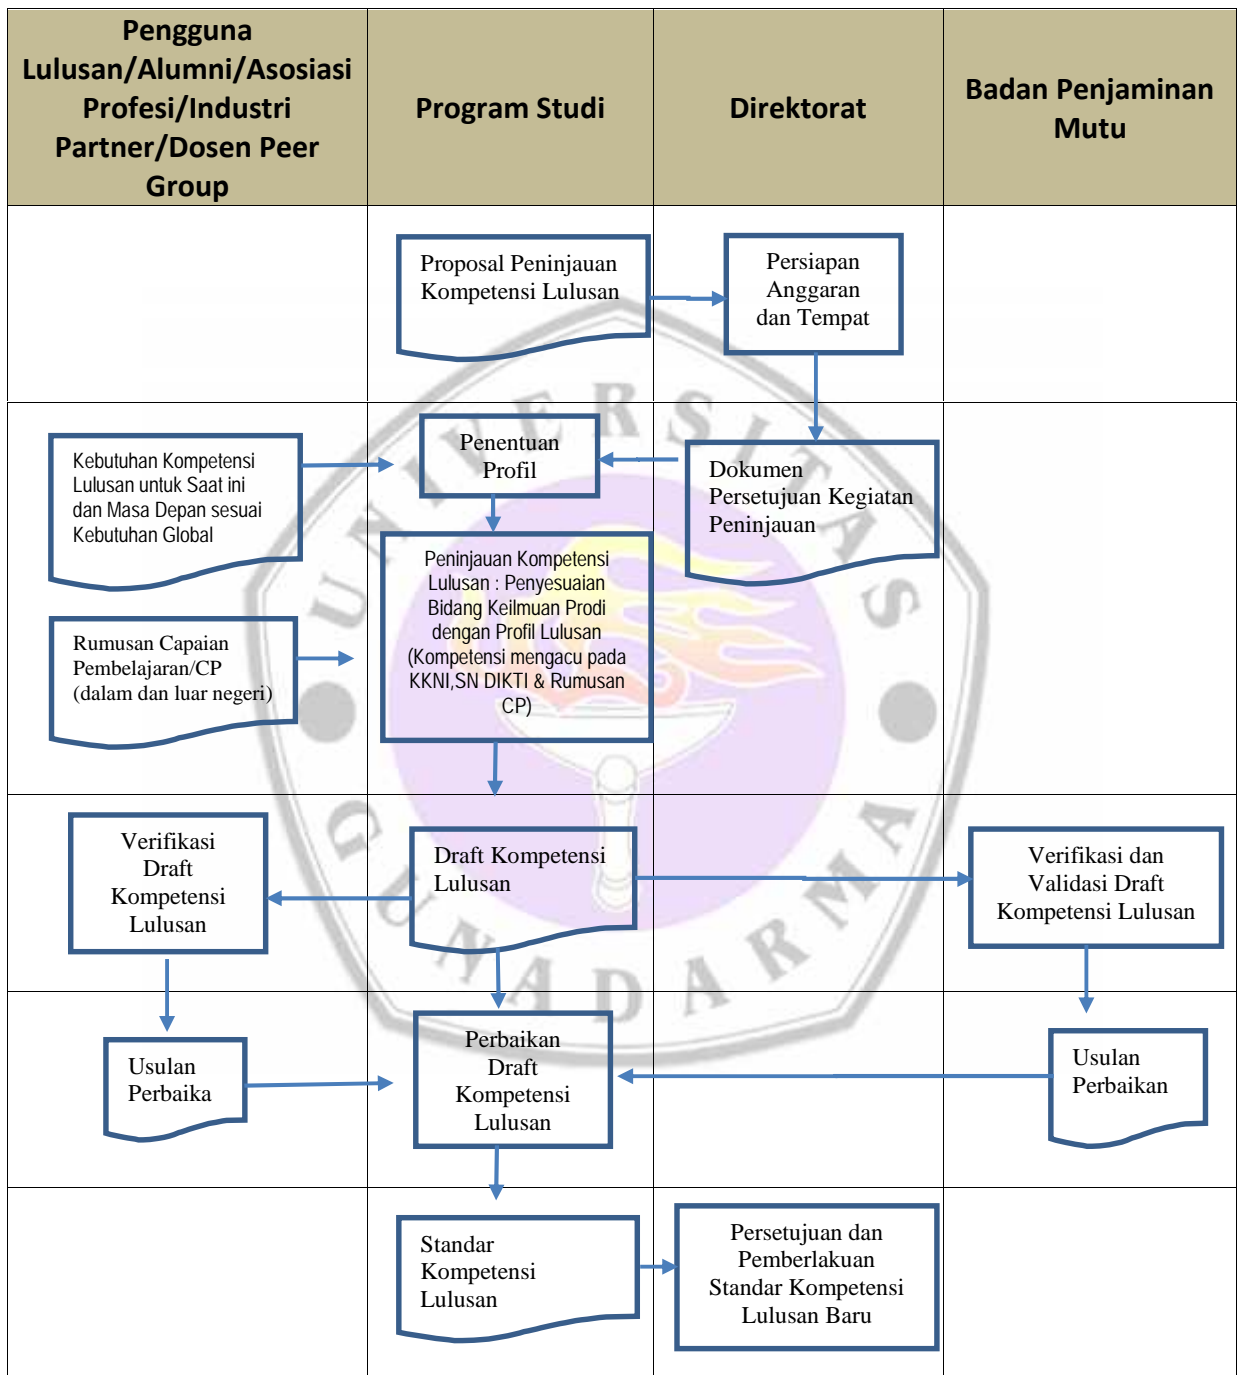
| Pengguna Lulusan/Alumni/Asosiasi Profesi/Industri Partner/Dosen Peer Group | Program Studi | Direktorat | Badan Penjaminan Mutu |
|---|---|---|---|

Proposal Peninjauan Kompetensi Lulusan

Persiapan Anggaran dan Tempat

Kebutuhan Kompetensi Lulusan untuk Saat ini dan Masa Depan sesuai Kebutuhan Global

Penentuan Profil

Dokumen Persetujuan Kegiatan Peninjauan

Peninjauan Kompetensi Lulusan : Penyesuaian Bidang Keilmuan Prodi dengan Profil Lulusan (Kompetensi mengacu pada KKNI,SN DIKTI & Rumusan CP)

Rumusan Capaian Pembelajaran/CP (dalam dan luar negeri)

Verifikasi Draft Kompetensi Lulusan

Draft Kompetensi Lulusan

Verifikasi dan Validasi Draft Kompetensi Lulusan

Usulan Perbaika

Perbaikan Draft Kompetensi Lulusan

Usulan Perbaikan

Standar Kompetensi Lulusan

Persetujuan dan Pemberlakuan Standar Kompetensi Lulusan Baru

UNIVERSITAS GUNADARMA